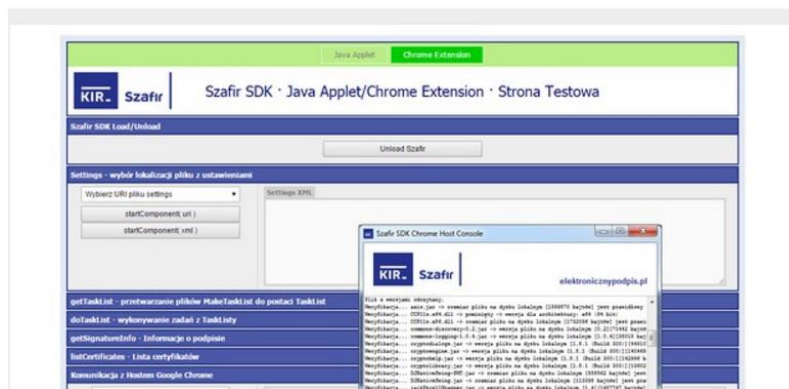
Java Applet Chrome Extension

KIR Szafir

Szafir SDK · Java Applet/Chrome Extension · Strona Testowa

Szafir SDK Load/Unload

Unload Szafir

Settings - wybór lokalizacji pliku z ustawieniami

Wybierz URI pliku settings

startComponent( uri )

startComponent( xml )

Settings XML

Szafir SDK Chrome Host Console

KIR Szafir

elektronicznypodpis.pl

Plik z wersjami zbudowany.

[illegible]

getTaskList - przetwarzanie plików MakeTaskList do postaci TaskList

doTaskList - wykonywanie zadań z TaskListy

getSignatureInfo - Informacje o podpisie

listCertificates - Lista certyfikatów

Komunikacja z Hostem Google Chrome